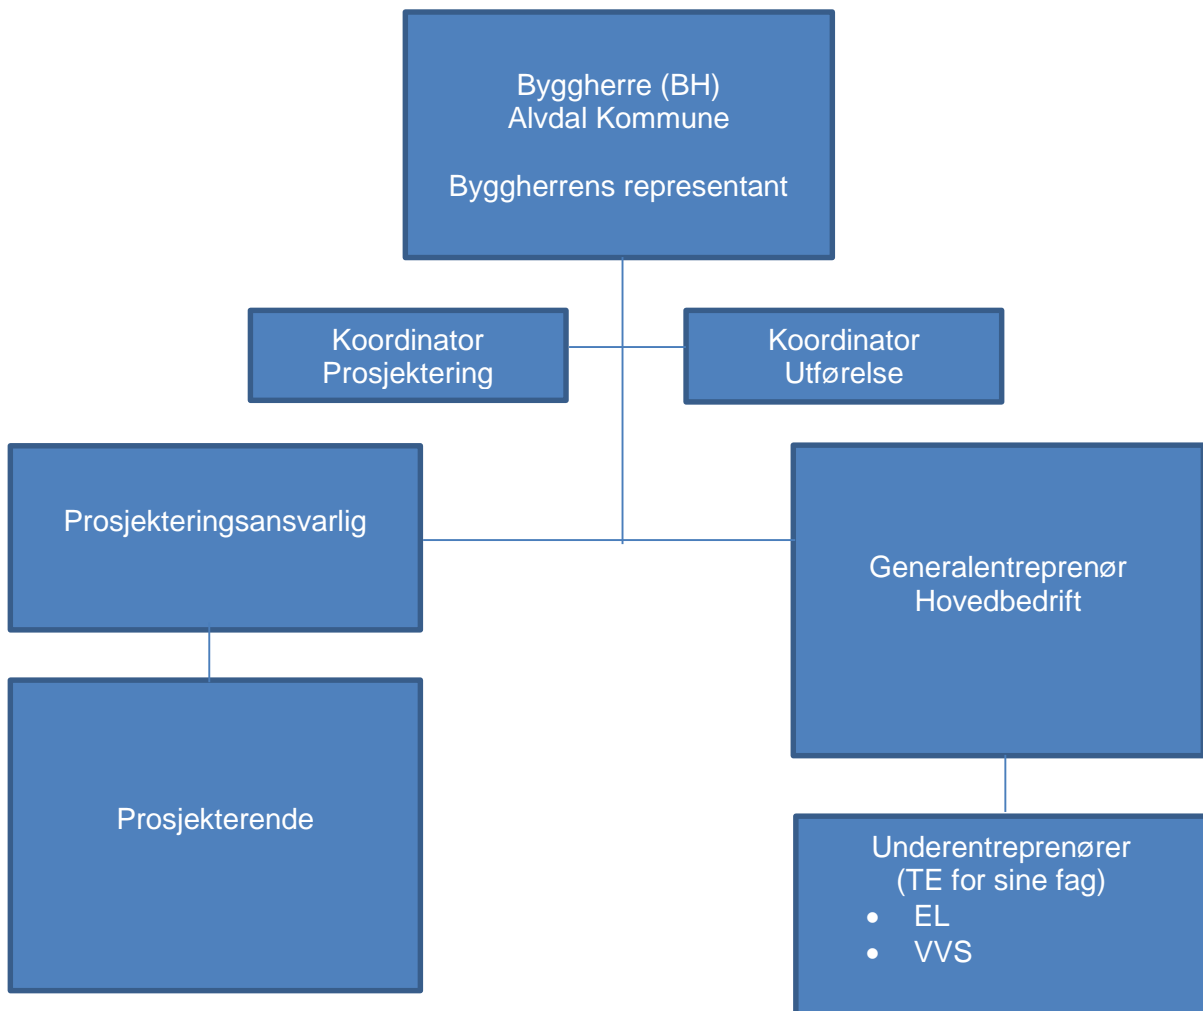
Byggherre (BH)
Alvdal Kommune

Byggherrens representant

Koordinator
Prosjektering

Koordinator
Utførelse

Prosjekteringsansvarlig

Generalentreprenør
Hovedbedrift

Prosjekterende

Underentreprenører
(TE for sine fag)
- EL
- VVS